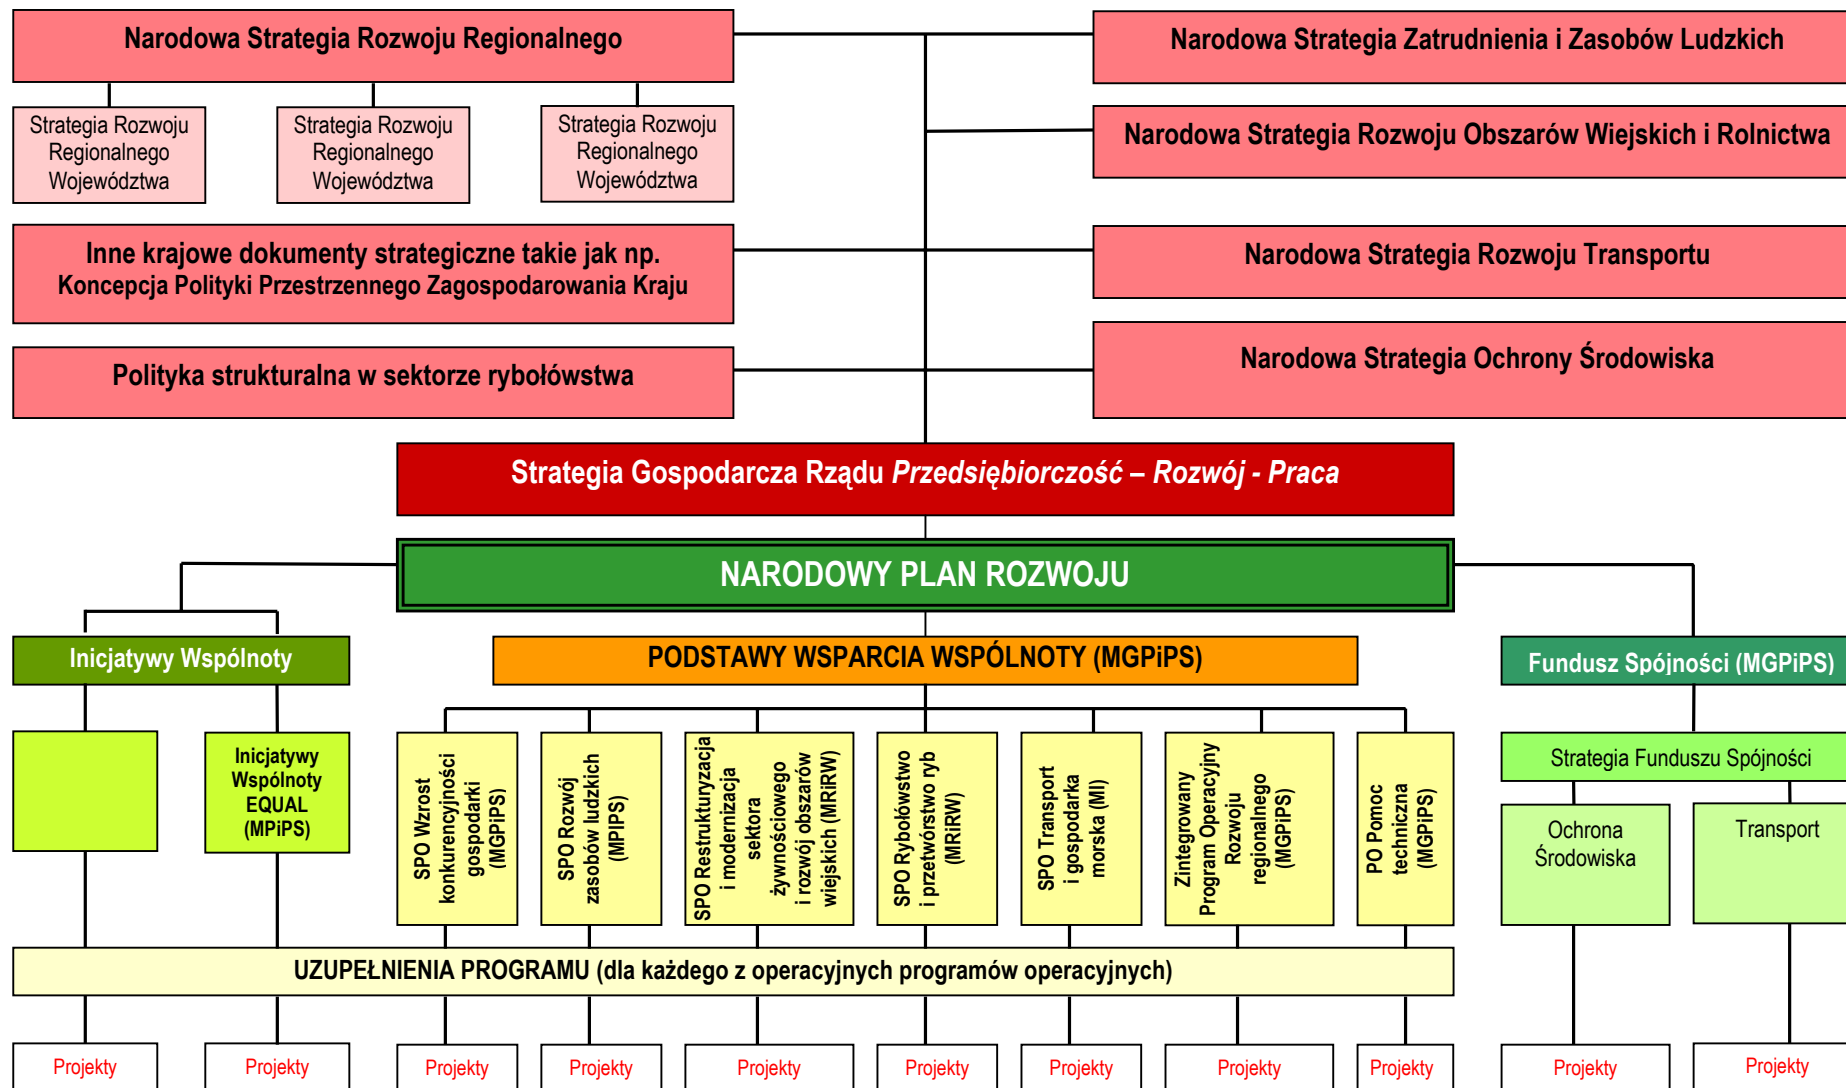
Narodowa Strategia Rozwoju Regionalnego

Strategia Rozwoju Regionalnego Województwa

Strategia Rozwoju Regionalnego Województwa

Strategia Rozwoju Regionalnego Województwa

Inne krajowe dokumenty strategiczne takie jak np. Koncepcja Polityki Przestrzennego Zagospodarowania Kraju

Polityka strukturalna w sektorze rybołówstwa

Narodowa Strategia Zatrudnienia i Zasobów Ludzkich

Narodowa Strategia Rozwoju Obszarów Wiejskich i Rolnictwa

Narodowa Strategia Rozwoju Transportu

Narodowa Strategia Ochrony Środowiska

Strategia Gospodarcza Rządu *Przedsiębiorczość – Rozwój - Praca*

NARODOWY PLAN ROZWOJU

Inicjatywy Wspólnoty

PODSTAWY WSPARCIA WSPÓLNOTY (MGPiPS)

Fundusz Spójności (MGPiPS)

Inicjatywy Wspólnoty EQUAL (MPiPS)

SPO Wzrost konkurencyjności gospodarki (MGPiPS)

SPO Rozwój zasobów ludzkich (MPiPS)

SPO Restrukturyzacja i modernizacja sektora żywnościowego i rozwój obszarów wiejskich (MRiRW)

SPO Rybołówstwo i przetwórstwo ryb (MRiRW)

SPO Transport i gospodarka morska (MI)

Zintegrowany Program Operacyjny Rozwoju regionalnego (MGPiPS)

PO Pomoc techniczna (MGPiPS)

Strategia Funduszu Spójności

Ochrona Środowiska

Transport

UZUPEŁNIENIA PROGRAMU (dla każdego z operacyjnych programów operacyjnych)

Projekty

Projekty

Projekty

Projekty

Projekty

Projekty

Projekty

Projekty

Projekty

Projekty

Projekty